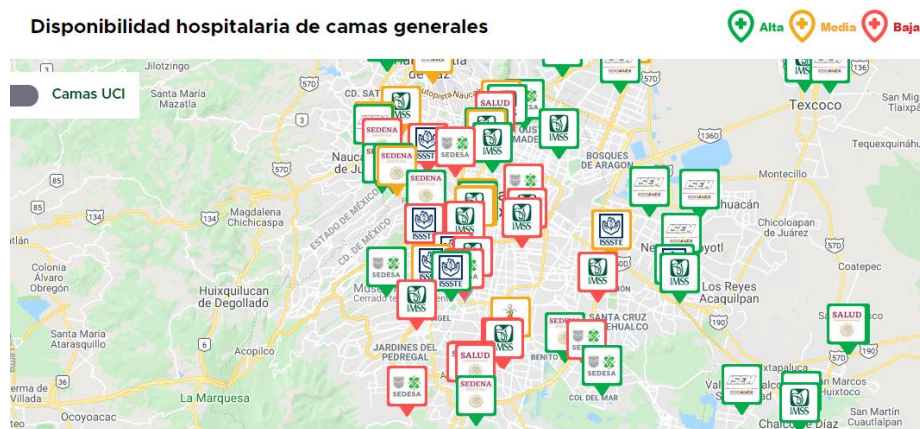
Disponibilidad hospitalaria de camas generales

Alta Media Baja

Camas UCI

Jilotzingo
Santa María Mazatla
CD. SAT
Nauca de Ju
Magdalena Chichicaspa
tlán
Colonia Álvaro Obregón
Huixquilucan de Degollado
Santa María Atarasquillo
Acopilco
JARDINES DEL PEDREGAL
La Marquesa
de Villada
Ocoyoacac
ESTADO DE MÉXICO
CD. DE MÉXICO
Cerrado t
BOSQUES DE ARAGÓN
SANTA CRUZ MEHUALCO
BENITO
COL DEL MAR
Los Reyes Acaquilpan
Chicoloapan de Juárez
Coatepec
Texcoco
San Mig Tlaixp
Tequexquináhu
Ixtapaluca
San Marcos Huixtoco
San Martín Cuautlalpan
Chalco de
Huatl
Nez yotl
SEDENA
SEDESA
IMSS
ISSSTE
SALUD
SEDENA
ISSSTE
IMSS
SEDESA
SALUD
SEDENA
57
57D
85
134
134
15
5
1360
136
190
150
190
190D